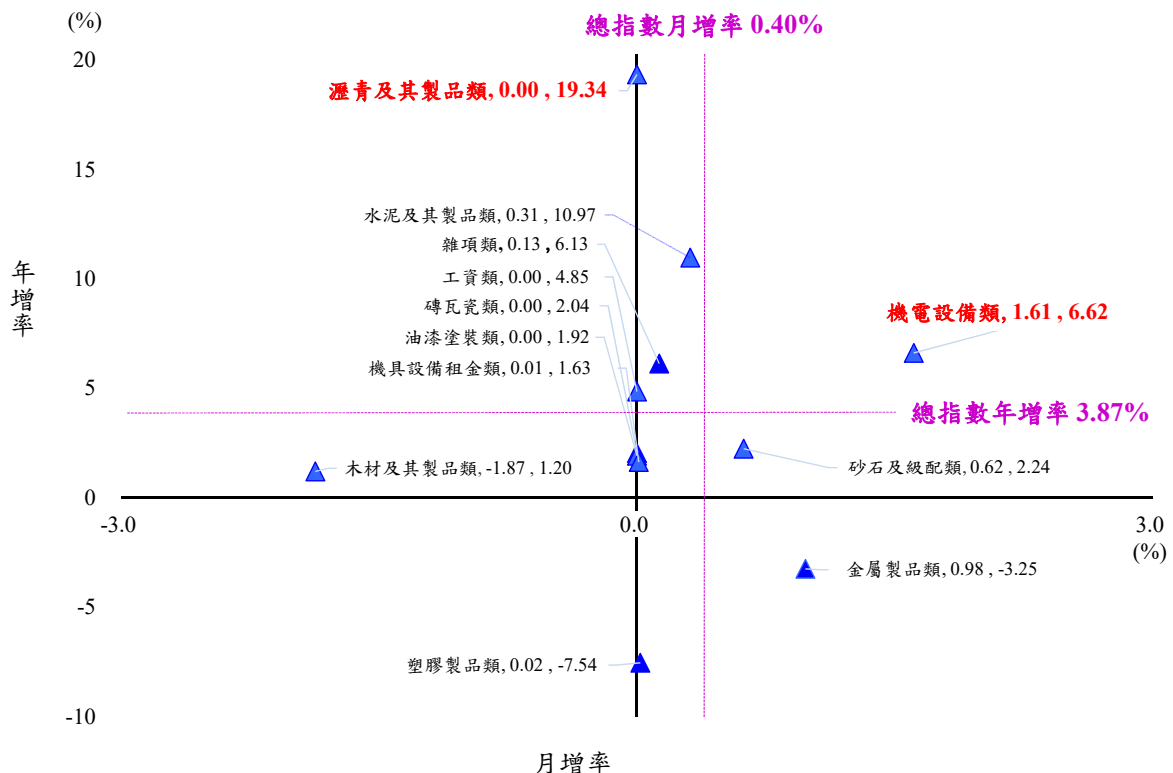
(%)
總指數月增率 0.40%
20
瀝青及其製品類, 0.00 , 19.34
15
水泥及其製品類, 0.31 , 10.97
雜項類, 0.13 , 6.13
年增率
10
工資類, 0.00 , 4.85
磚瓦瓷類, 0.00 , 2.04
機電設備類, 1.61 , 6.62
油漆塗裝類, 0.00 , 1.92
機具設備租金類, 0.01 , 1.63
5
總指數年增率 3.87%
木材及其製品類, -1.87 , 1.20
砂石及級配類, 0.62 , 2.24
0
-3.0
0.0
3.0
(%)
金屬製品類, 0.98 , -3.25
-5
塑膠製品類, 0.02 , -7.54
-10
月增率